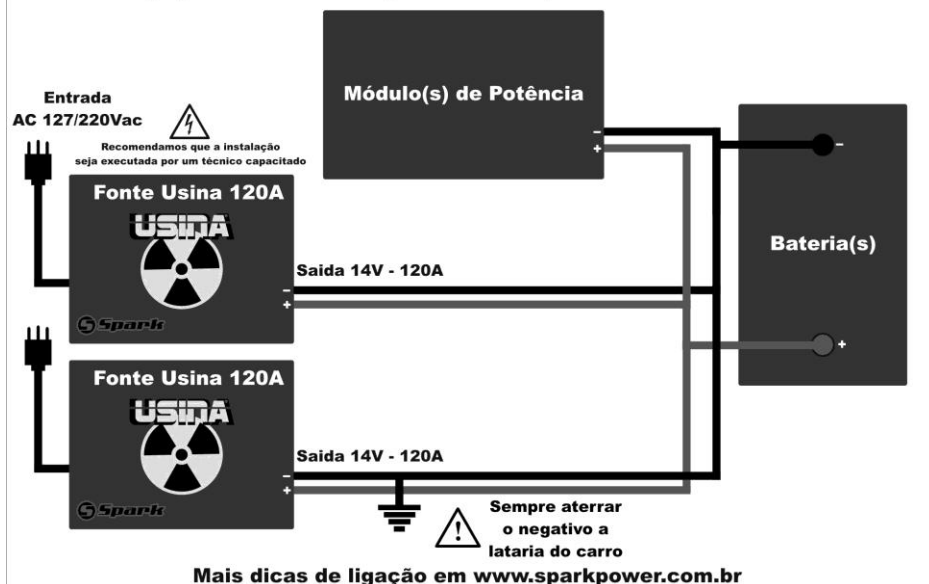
Entrada
AC 127/220Vac

Recomendamos que a instalação seja executada por um técnico capacitado

Módulo(s) de Potência

-
+

-

Bateria(s)

Fonte Usina 120A

USINA

Saida 14V - 120A

-
+

Spark

+

Fonte Usina 120A

USINA

Saida 14V - 120A

-
+

Spark

Sempre aterrar o negativo a lataria do carro

Mais dicas de ligação em www.sparkpower.com.br